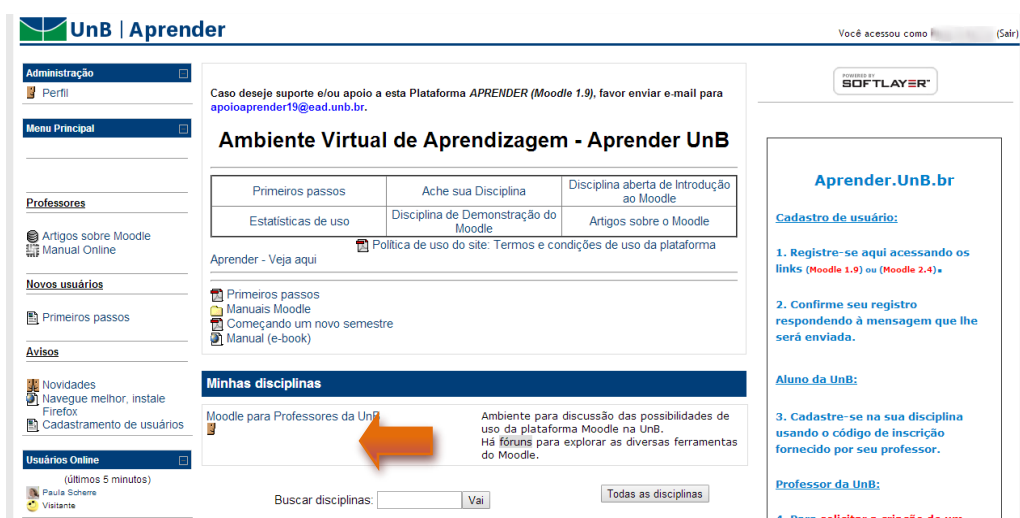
UnB | Aprender

Você acessou como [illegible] (Sair)

Administração
Perfil

Menu Principal

Professores

Artigos sobre Moodle
Manual Online

Novos usuários

Primeiros passos

Avisos

Novidades
Navegue melhor, instale Firefox
Cadastramento de usuários

Usuários Online
(últimos 5 minutos)
Paula Scherre
Visitante

Caso deseje suporte e/ou apoio a esta Plataforma *APRENDER (Moodle 1.9)*, favor enviar e-mail para apoioaprender19@ead.unb.br.

Ambiente Virtual de Aprendizagem - Aprender UnB

| Primeiros passos | Ache sua Disciplina | Disciplina aberta de Introdução ao Moodle |
|---|---|---|
| Estatísticas de uso | Disciplina de Demonstração do Moodle | Artigos sobre o Moodle |

Política de uso do site: Termos e condições de uso da plataforma Aprender - Veja aqui

Primeiros passos
Manuais Moodle
Começando um novo semestre
Manual (e-book)

Minhas disciplinas

Moodle para Professores da UnB

Ambiente para discussão das possibilidades de uso da plataforma Moodle na UnB.
Há fóruns para explorar as diversas ferramentas do Moodle.

Buscar disciplinas: Vai
Todas as disciplinas

POWERED BY
SOFTLAYER

Aprender.UnB.br

Cadastro de usuário:

1. Registre-se aqui acessando os links (Moodle 1.9) ou (Moodle 2.4).

2. Confirme seu registro respondendo à mensagem que lhe será enviada.

Aluno da UnB:

3. Cadastre-se na sua disciplina usando o código de inscrição fornecido por seu professor.

Professor da UnB:

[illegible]